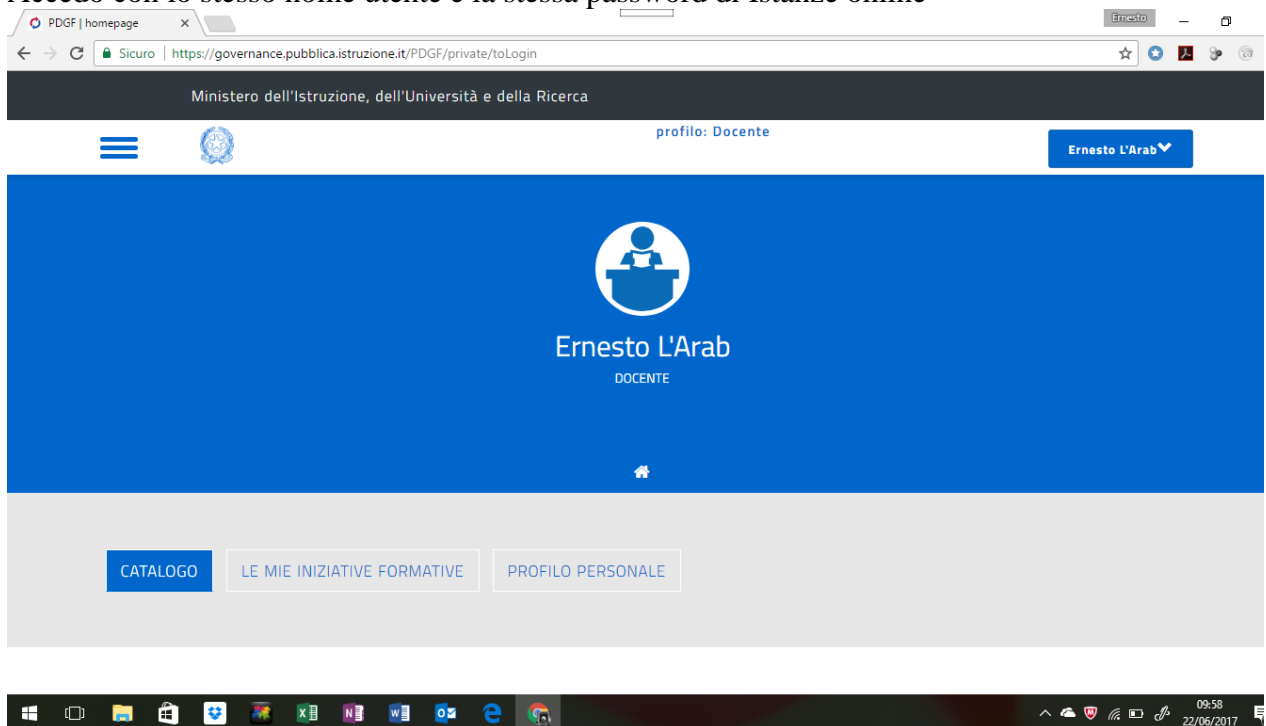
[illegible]

PDGF | homepage ×

Ernesto

Sicuro | https://governance.pubblica.istruzione.it/PDGF/private/toLogin

Ministero dell'Istruzione, dell'Università e della Ricerca

profilo: Docente

Ernesto L'Arab

Ernesto L'Arab

DOCENTE

CATALOGO

LE MIE INIZIATIVE FORMATIVE

PROFILO PERSONALE

09:58
22/06/2017